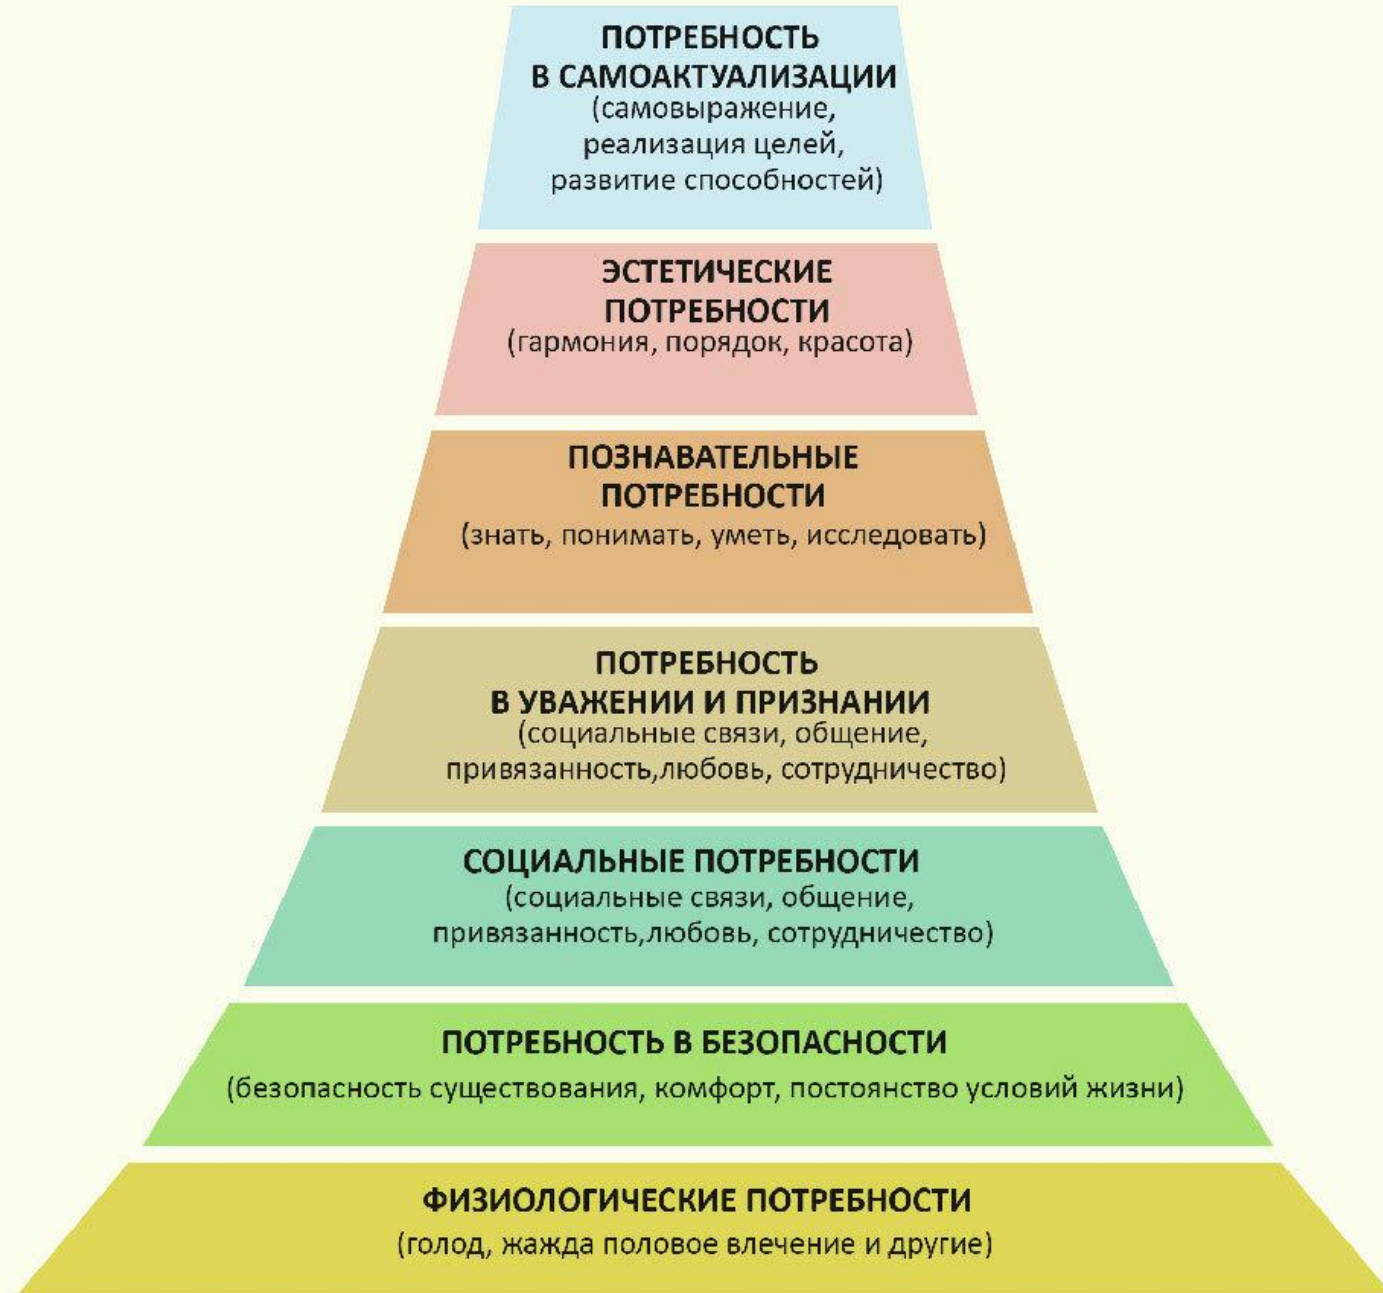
ПОТРЕБНОСТЬ В САМОАКТУАЛИЗАЦИИ
(самовыражение, реализация целей, развитие способностей)

ЭСТЕТИЧЕСКИЕ ПОТРЕБНОСТИ
(гармония, порядок, красота)

ПОЗНАВАТЕЛЬНЫЕ ПОТРЕБНОСТИ
(знать, понимать, уметь, исследовать)

ПОТРЕБНОСТЬ В УВАЖЕНИИ И ПРИЗНАНИИ
(социальные связи, общение, привязанность,любовь, сотрудничество)

СОЦИАЛЬНЫЕ ПОТРЕБНОСТИ
(социальные связи, общение, привязанность,любовь, сотрудничество)

ПОТРЕБНОСТЬ В БЕЗОПАСНОСТИ
(безопасность существования, комфорт, постоянство условий жизни)

ФИЗИОЛОГИЧЕСКИЕ ПОТРЕБНОСТИ
(голод, жажда половое влечение и другие)